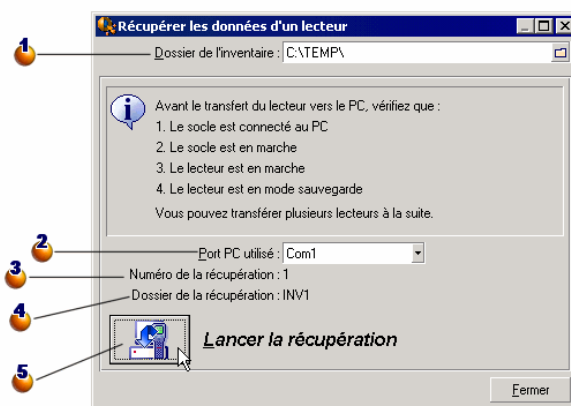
Récupérer les données d'un lecteur

1

Dossier de l'inventaire : C:\TEMP\

Avant le transfert du lecteur vers le PC, vérifiez que :
1. Le socle est connecté au PC
2. Le socle est en marche
3. Le lecteur est en marche
4. Le lecteur est en mode sauvegarde
Vous pouvez transférer plusieurs lecteurs à la suite.

2

Port PC utilisé : Com1

3

Numéro de la récupération : 1

4

Dossier de la récupération : INV1

5

Lancer la récupération

Fermer